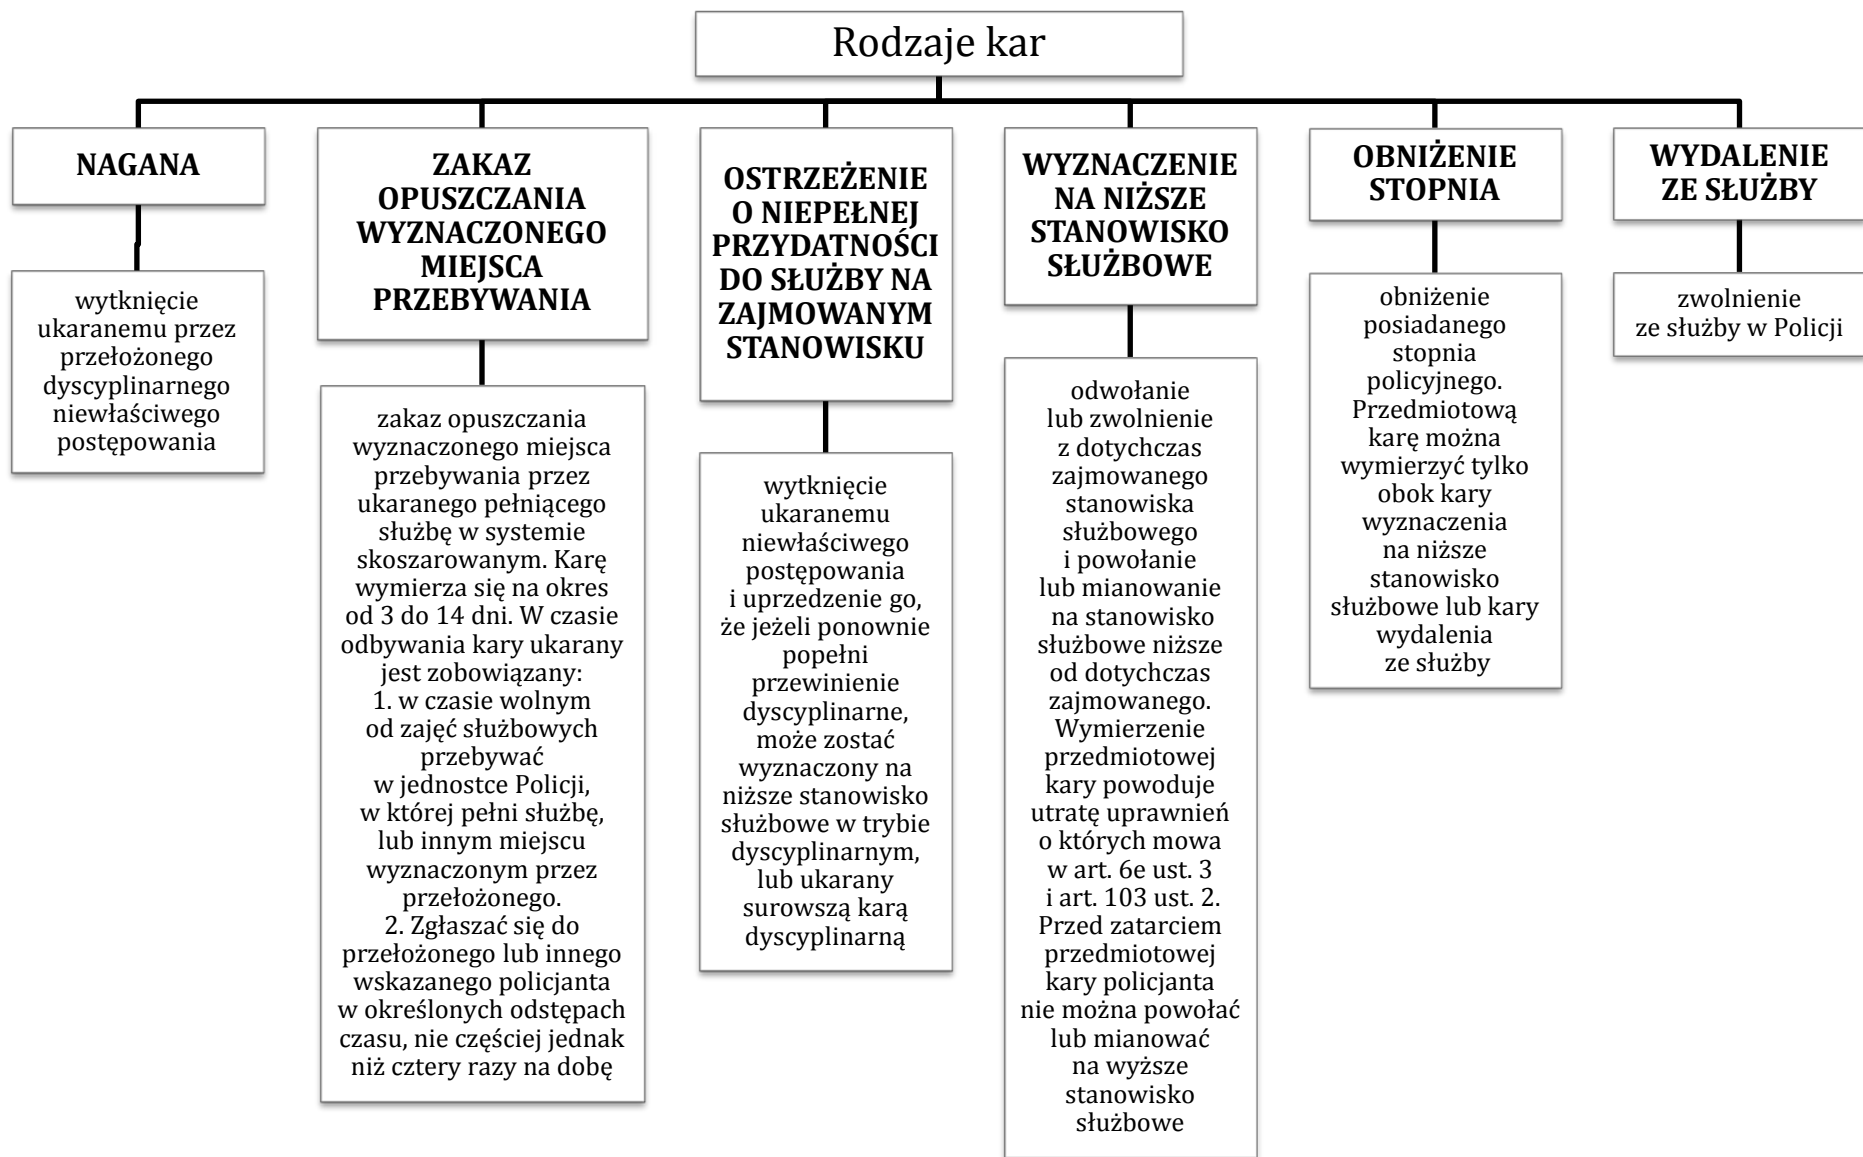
Rodzaje kar

NAGANA

wytknięcie ukaranemu przez przełożonego dyscyplinarnego niewłaściwego postępowania

ZAKAZ OPUSZCZANIA WYZNACZONEGO MIEJSCA PRZEBYWANIA

zakaz opuszczania wyznaczonego miejsca przebywania przez ukaranego pełniącego służbę w systemie skoszarowanym. Karę wymierza się na okres od 3 do 14 dni. W czasie odbywania kary ukarany jest zobowiązany:
1. w czasie wolnym od zajęć służbowych przebywać w jednostce Policji, w której pełni służbę, lub innym miejscu wyznaczonym przez przełożonego.
2. Zgłaszać się do przełożonego lub innego wskazanego policjanta w określonych odstępach czasu, nie częściej jednak niż cztery razy na dobę

OSTRZEŻENIE O NIEPEŁNEJ PRZYDATNOŚCI DO SŁUŻBY NA ZAJMOWANYM STANOWISKU

wytknięcie ukaranemu niewłaściwego postępowania i uprzedzenie go, że jeżeli ponownie popełni przewinienie dyscyplinarne, może zostać wyznaczony na niższe stanowisko służbowe w trybie dyscyplinarnym, lub ukarany surowszą karą dyscyplinarną

WYZNACZENIE NA NIŻSZE STANOWISKO SŁUŻBOWE

odwołanie lub zwolnienie z dotychczas zajmowanego stanowiska służbowego i powołanie lub mianowanie na stanowisko służbowe niższe od dotychczas zajmowanego. Wymierzenie przedmiotowej kary powoduje utratę uprawnień o których mowa w art. 6e ust. 3 i art. 103 ust. 2. Przed zatarciem przedmiotowej kary policjanta nie można powołać lub mianować na wyższe stanowisko służbowe

OBNIŻENIE STOPNIA

obniżenie posiadanego stopnia policyjnego. Przedmiotową karę można wymierzyć tylko obok kary wyznaczenia na niższe stanowisko służbowe lub kary wydalenia ze służby

WYDALENIE ZE SŁUŻBY

zwolnienie ze służby w Policji